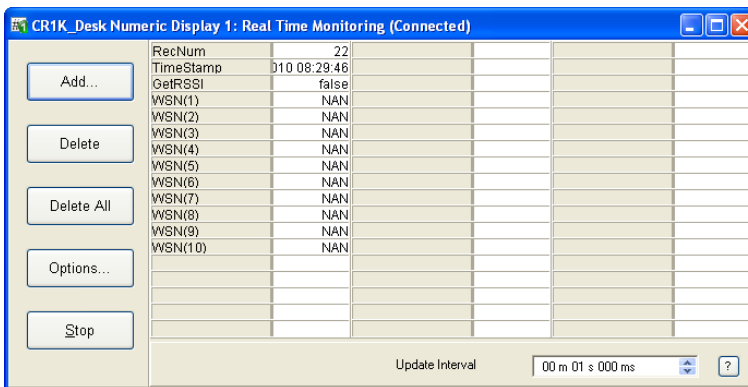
CR1K_Desk Numeric Display 1: Real Time Monitoring (Connected)

Add...

Delete

Delete All

Options...

Stop

| | |
|---|---|
| RecNum | 22 |
| TimeStamp | 010 08:29:46 |
| GetRSSI | false |
| WSN(1) | NAN |
| WSN(2) | NAN |
| WSN(3) | NAN |
| WSN(4) | NAN |
| WSN(5) | NAN |
| WSN(6) | NAN |
| WSN(7) | NAN |
| WSN(8) | NAN |
| WSN(9) | NAN |
| WSN(10) | NAN |

Update Interval 00 m 01 s 000 ms ?